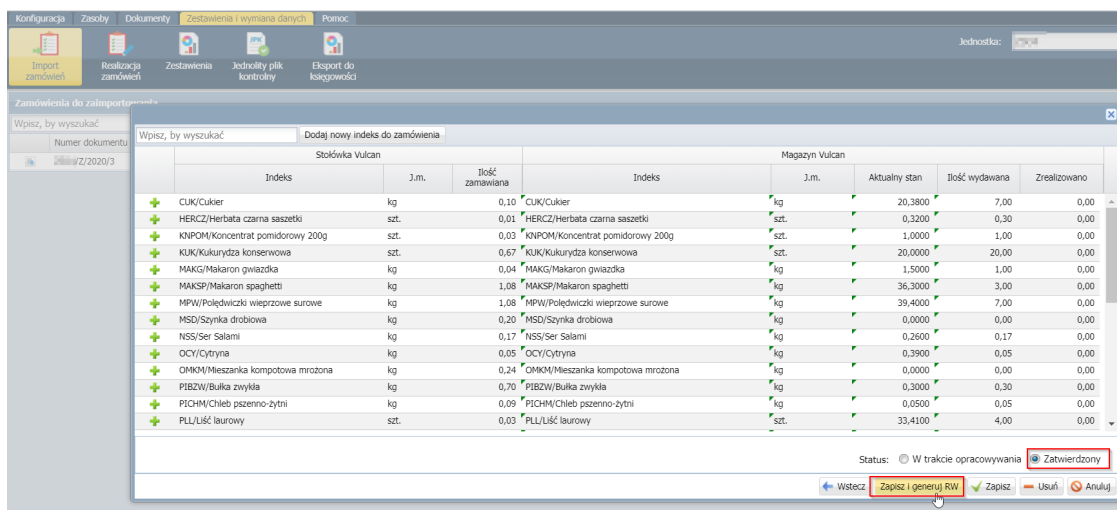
Konfiguracja Zasoby Dokumenty Zestawienia i wymiana danych Pomoc

Import zamówień Realizacja zamówień Zestawienia Jednolity plik kontrolny Eksport do księgowości

Jednostka:

Zamówienia do zaimportowania

Wpisz, by wyszukać

Numer dokumentu

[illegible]/Z/2020/3

Wpisz, by wyszukać Dodaj nowy indeks do zamówienia

| | Stołówka Vulcan | | | Magazyn Vulcan | | | | |
|---|---|---|---|---|---|---|---|---|
| | Indeks | J.m. | Ilość zamawiana | Indeks | J.m. | Aktualny stan | Ilość wydawana | Zrealizowano |
| + | CUK/Cukier | kg | 0,10 | CUK/Cukier | kg | 20,3800 | 7,00 | 0,00 |
| + | HERCZ/Herbata czarna saszetki | szt. | 0,01 | HERCZ/Herbata czarna saszetki | szt. | 0,3200 | 0,30 | 0,00 |
| + | KNPOM/Koncentrat pomidorowy 200g | szt. | 0,03 | KNPOM/Koncentrat pomidorowy 200g | szt. | 1,0000 | 1,00 | 0,00 |
| + | KUK/Kukurydza konserwowa | szt. | 0,67 | KUK/Kukurydza konserwowa | szt. | 20,0000 | 20,00 | 0,00 |
| + | MAKG/Makaron gwiazdka | kg | 0,04 | MAKG/Makaron gwiazdka | kg | 1,5000 | 1,00 | 0,00 |
| + | MAKSP/Makaron spaghetti | kg | 1,08 | MAKSP/Makaron spaghetti | kg | 36,3000 | 3,00 | 0,00 |
| + | MPW/Polędwiczki wieprzowe surowe | kg | 1,08 | MPW/Polędwiczki wieprzowe surowe | kg | 39,4000 | 7,00 | 0,00 |
| + | MSD/Szynka drobiowa | kg | 0,20 | MSD/Szynka drobiowa | kg | 0,0000 | 0,00 | 0,00 |
| + | NSS/Ser Salami | kg | 0,17 | NSS/Ser Salami | kg | 0,2600 | 0,17 | 0,00 |
| + | OCY/Cytryna | kg | 0,05 | OCY/Cytryna | kg | 0,3900 | 0,05 | 0,00 |
| + | OMKM/Mieszanka kompotowa mrożona | kg | 0,24 | OMKM/Mieszanka kompotowa mrożona | kg | 0,0000 | 0,00 | 0,00 |
| + | PIBZW/Bułka zwykła | kg | 0,70 | PIBZW/Bułka zwykła | kg | 0,3000 | 0,30 | 0,00 |
| + | PICHM/Chleb pszenno-żytni | kg | 0,09 | PICHM/Chleb pszenno-żytni | kg | 0,0500 | 0,05 | 0,00 |
| + | PLL/Liść laurowy | szt. | 0,03 | PLL/Liść laurowy | szt. | 33,4100 | 4,00 | 0,00 |

Status: W trakcie opracowywania Zatwierdzony

Wstecz Zapisz i generuj RW Zapisz Usuń Anuluj